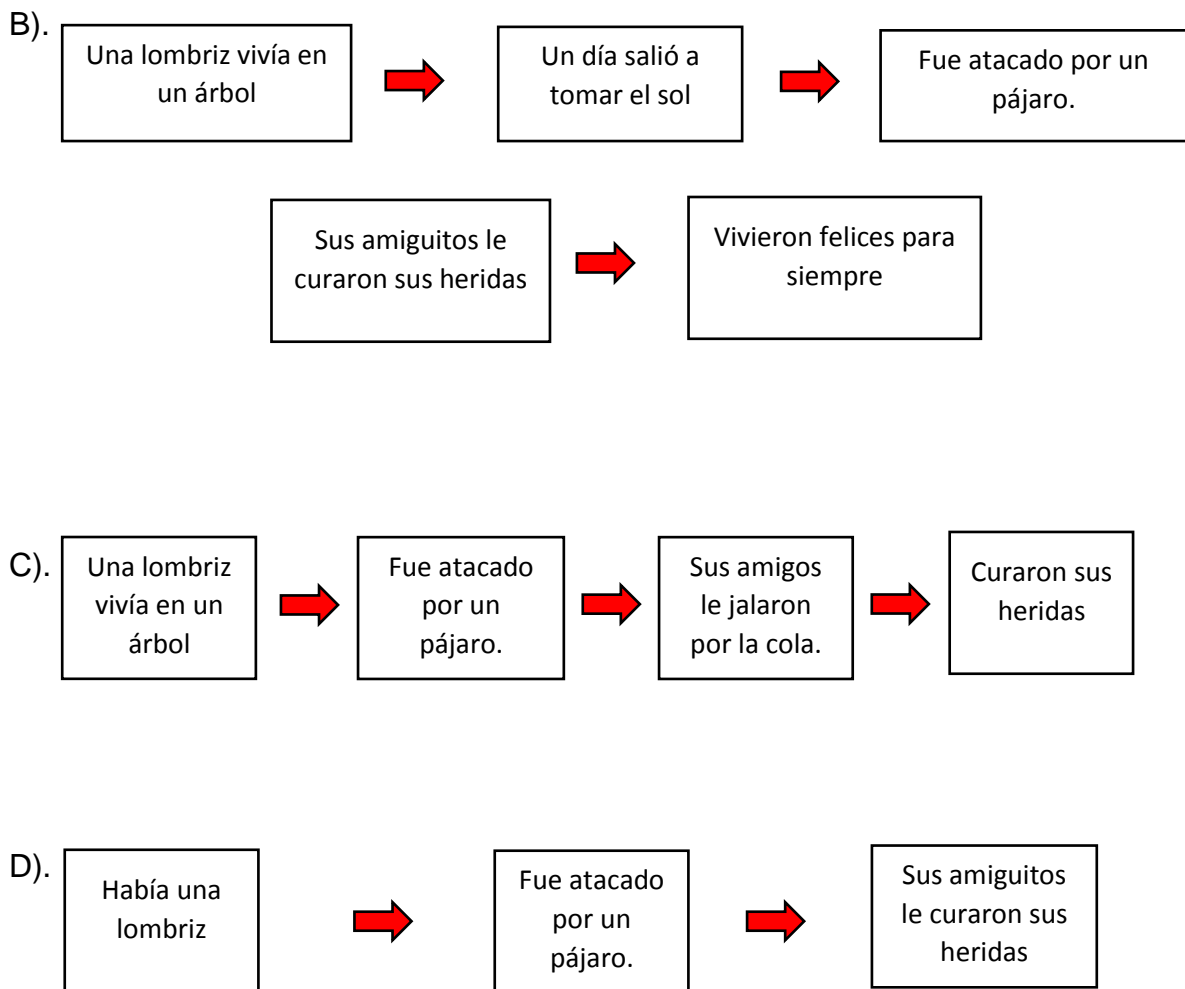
B). Una lombriz vivía en un árbol

Un día salió a tomar el sol

Fue atacado por un pájaro.

Sus amiguitos le curaron sus heridas

Vivieron felices para siempre

C). Una lombriz vivía en un árbol

Fue atacado por un pájaro.

Sus amigos le jalaron por la cola.

Curaron sus heridas

D). Había una lombriz

Fue atacado por un pájaro.

Sus amiguitos le curaron sus heridas